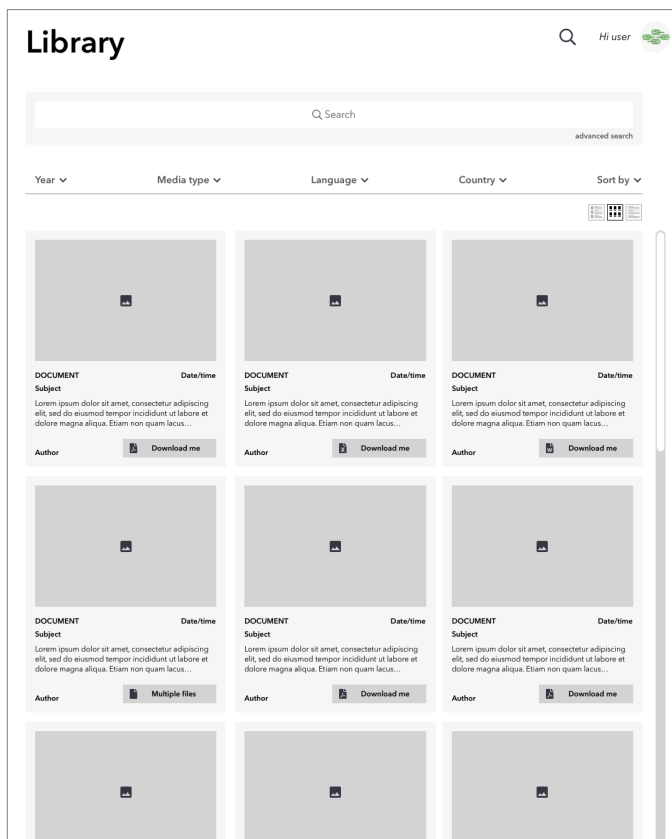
Library

Hi user

Search

advanced search

Year ⌄ Media type ⌄ Language ⌄ Country ⌄ Sort by ⌄

DOCUMENT Date/time
Subject
Lorem ipsum dolor sit amet, consectetur adipiscing elit, sed do eiusmod tempor incididunt ut labore et dolore magna aliqua. Etiam non quam lacus...
Author Download me

DOCUMENT Date/time
Subject
Lorem ipsum dolor sit amet, consectetur adipiscing elit, sed do eiusmod tempor incididunt ut labore et dolore magna aliqua. Etiam non quam lacus...
Author Download me

DOCUMENT Date/time
Subject
Lorem ipsum dolor sit amet, consectetur adipiscing elit, sed do eiusmod tempor incididunt ut labore et dolore magna aliqua. Etiam non quam lacus...
Author Download me

DOCUMENT Date/time
Subject
Lorem ipsum dolor sit amet, consectetur adipiscing elit, sed do eiusmod tempor incididunt ut labore et dolore magna aliqua. Etiam non quam lacus...
Author Multiple files

DOCUMENT Date/time
Subject
Lorem ipsum dolor sit amet, consectetur adipiscing elit, sed do eiusmod tempor incididunt ut labore et dolore magna aliqua. Etiam non quam lacus...
Author Download me

DOCUMENT Date/time
Subject
Lorem ipsum dolor sit amet, consectetur adipiscing elit, sed do eiusmod tempor incididunt ut labore et dolore magna aliqua. Etiam non quam lacus...
Author Download me